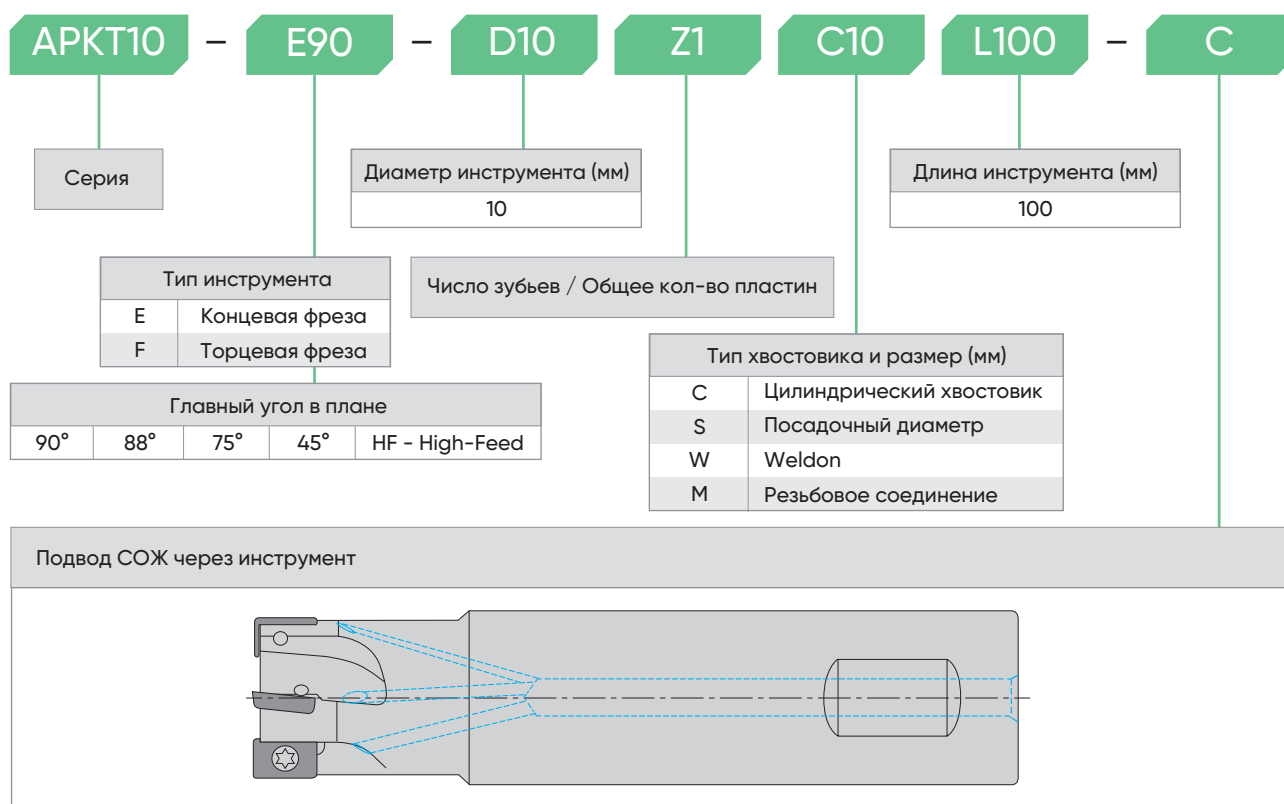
APKT10 – E90 – D10 Z1 C10 L100 – C

Серия

Диаметр инструмента (мм)
10

Длина инструмента (мм)
100

| Тип инструмента | |
|---|---|
| E | Концевая фреза |
| F | Торцевая фреза |

Число зубьев / Общее кол-во пластин

| Главный угол в плане | | | | |
|---|---|---|---|---|
| 90° | 88° | 75° | 45° | HF - High-Feed |

| Тип хвостовика и размер (мм) | |
|---|---|
| C | Цилиндрический хвостовик |
| S | Посадочный диаметр |
| W | Weldon |
| M | Резьбовое соединение |

Подвод СОЖ через инструмент